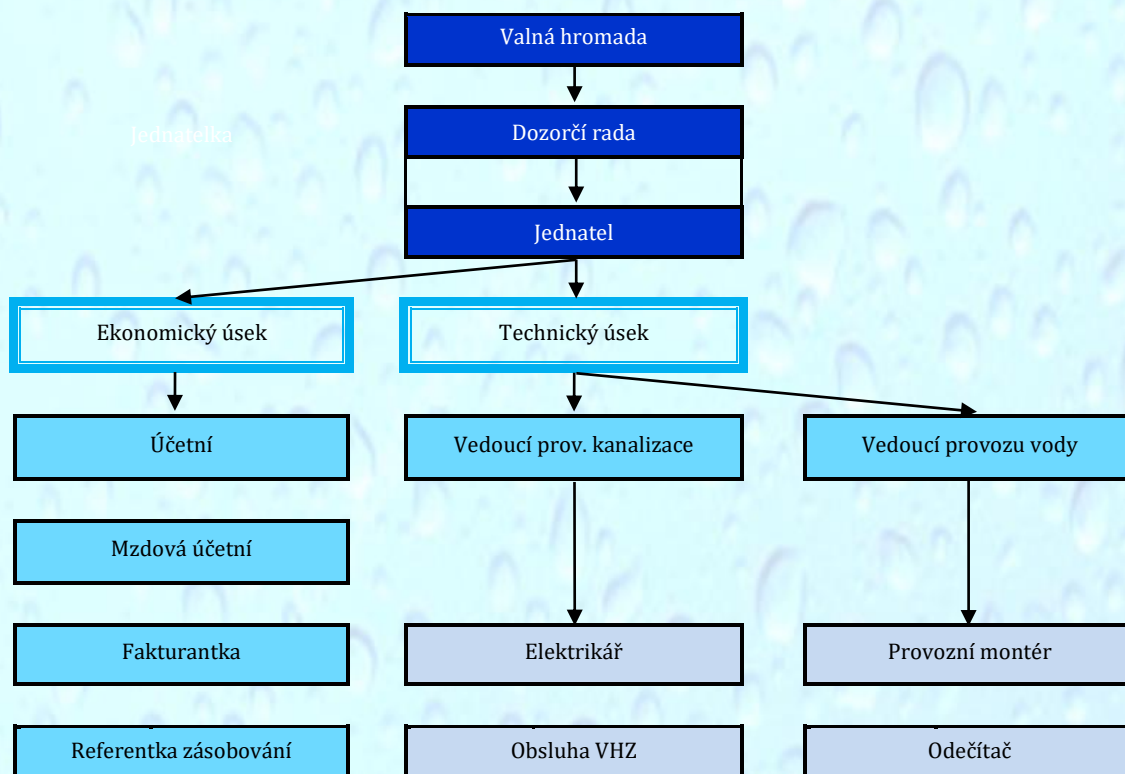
Valná hromada

Jednatelka

Dozorčí rada

Jednatel

Ekonomický úsek

Technický úsek

Účetní

Vedoucí prov. kanalizace

Vedoucí provozu vody

Mzdová účetní

Fakturantka

Elektrikář

Provozní montér

Referentka zásobování

Obsluha VHZ

Odečítač